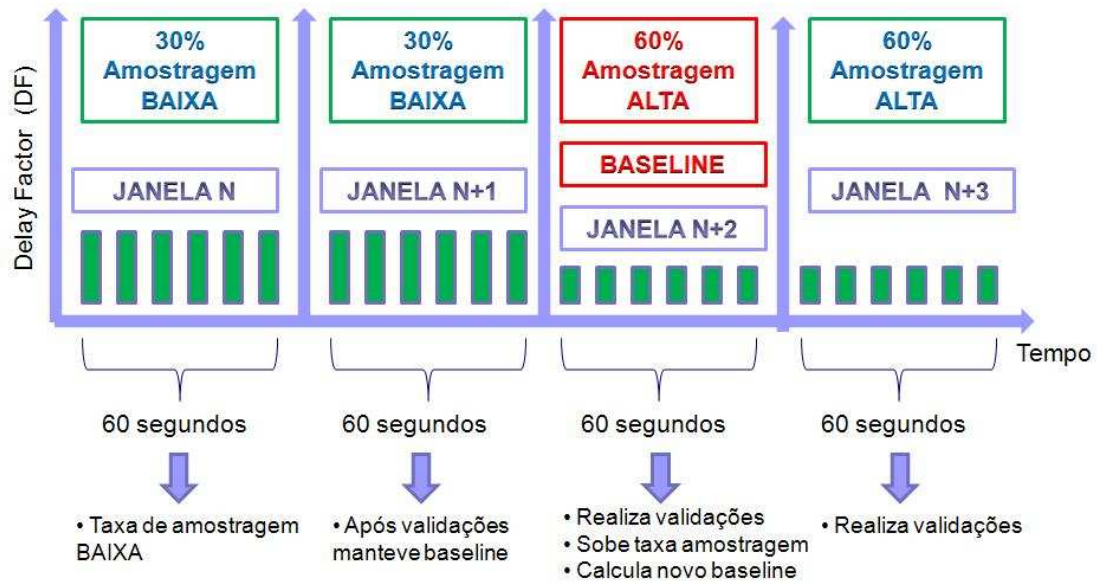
Delay Factor (DF)

30%
Amostragem
BAIXA

JANELA N

30%
Amostragem
BAIXA

JANELA N+1

60%
Amostragem
ALTA

BASELINE

JANELA N+2

60%
Amostragem
ALTA

JANELA N+3

Tempo

60 segundos

• Taxa de amostragem BAIXA

60 segundos

• Após validações manteve baseline

60 segundos

• Realiza validações
• Sobe taxa amostragem
• Calcula novo baseline

60 segundos

• Realiza validações